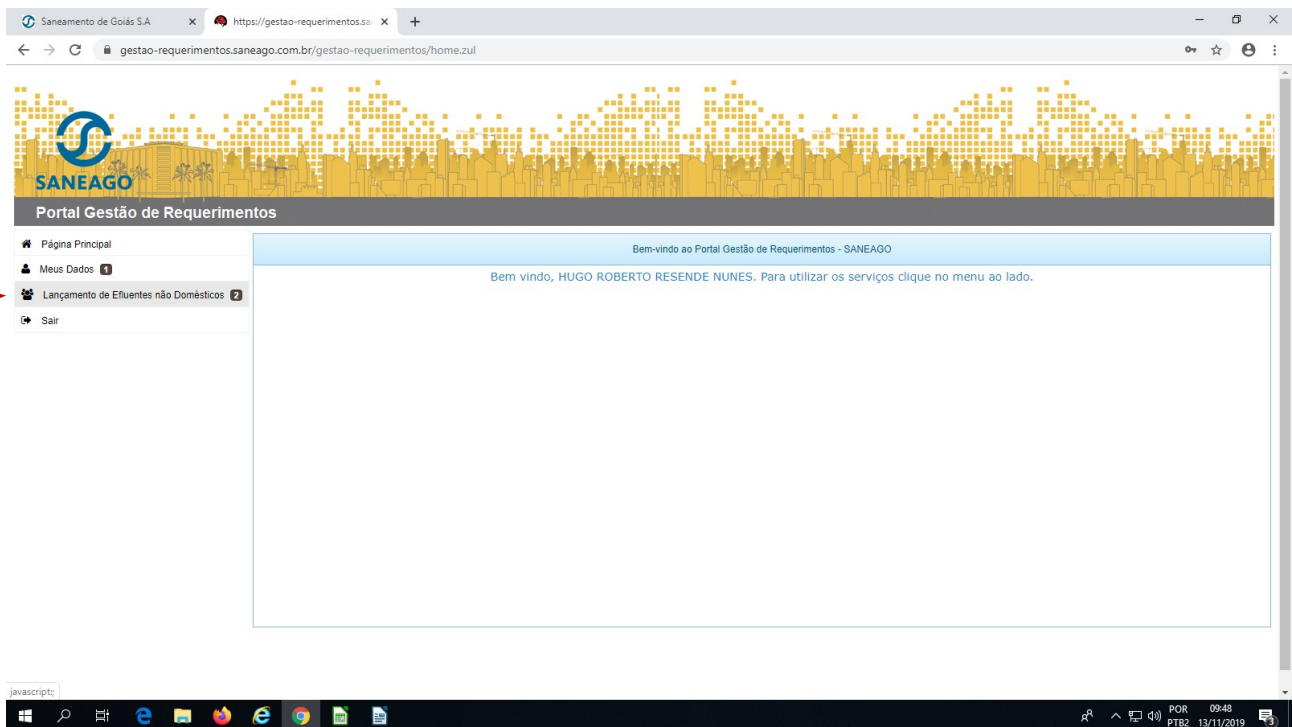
Saneamento de Goiás S.A ×
https://gestao-requerimentos.sa ×
+

gestao-requerimentos.saneago.com.br/gestao-requerimentos/home.zul

SANEAGO

Portal Gestão de Requerimentos

Página Principal
Meus Dados 1
Lançamento de Efluentes não Domésticos 2
Sair

Bem-vindo ao Portal Gestão de Requerimentos - SANEAGO

Bem vindo, HUGO ROBERTO RESENDE NUNES. Para utilizar os serviços clique no menu ao lado.

javascript:;

POR PTB2 09:48 13/11/2019